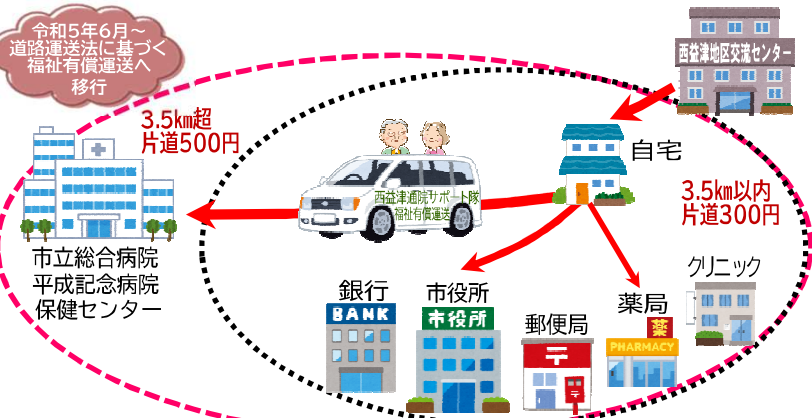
令和5年6月～
道路運送法に基づく
福祉有償運送へ
移行

西益津地区交流センター

3.5㎞超
片道500円

自宅

3.5㎞以内
片道300円

西益津通院サポート隊
福祉有償運送

市立総合病院
平成記念病院
保健センター

銀行
BANK

市役所
市役所

郵便局

薬局
薬
PHARMACY

クリニック